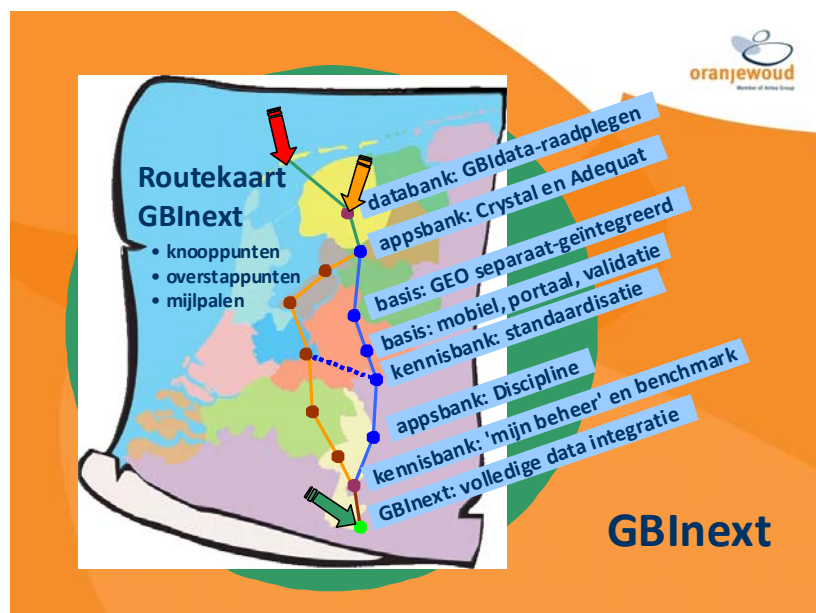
oranjewoud
Member of Antea Group

Routekaart GBInext
• knooppunten
• overstappunten
• mijlpalen

databank: GBIdata-raadplegen
appsbank: Crystal en Adequat
basis: GEO separaat-geïntegreerd
basis: mobiel, portaal, validatie
kennisbank: standaardisatie
appsbank: Discipline
kennisbank: 'mijn beheer' en benchmark
GBInext: volledige data integratie

GBInext